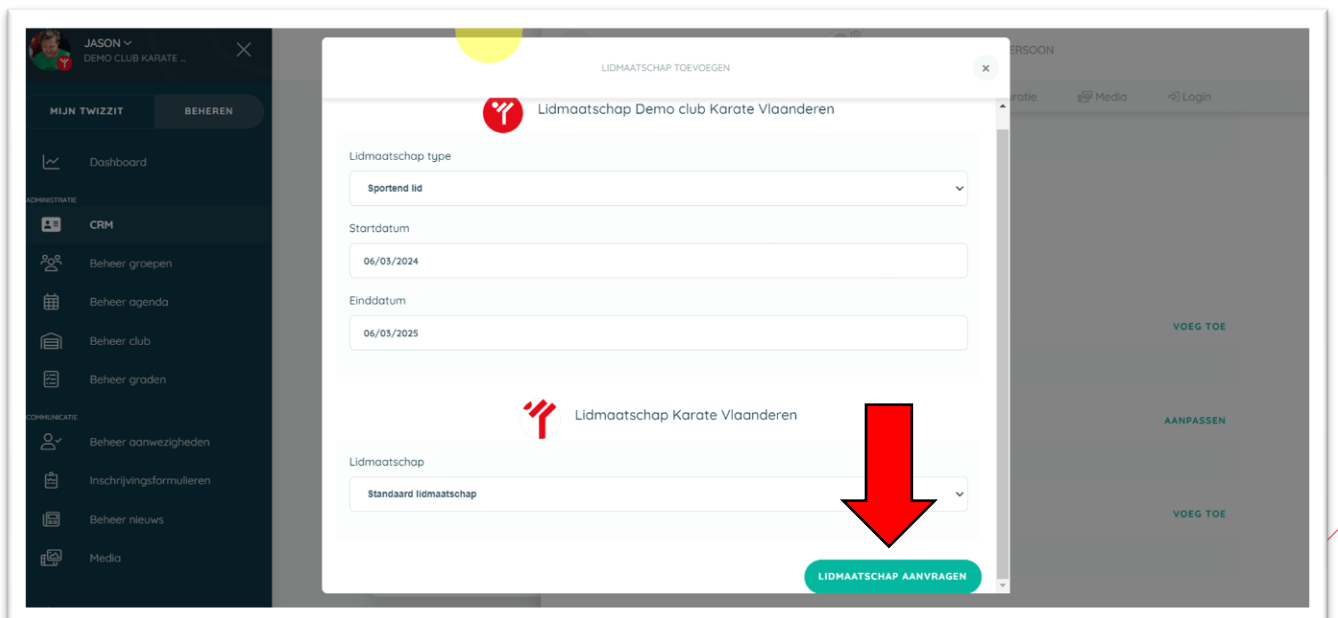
JASON
DEMO CLUB KARATE ...

MIJN TWIZZIT
BEHEREN

Dashboard
ADMINISTRATIE
CRM
Beheer groepen
Beheer agenda
Beheer club
Beheer graden
COMMUNICATIE
Beheer aanwezigheden
Inschrijvingsformulieren
Beheer nieuws
Media

ERSOON
ratie
Media
Login

VOEG TOE
AANPASSEN
VOEG TOE

LIDMAATSCHAP TOEVOEGEN

Lidmaatschap Demo club Karate Vlaanderen

Lidmaatschap type
Sportend lid

Startdatum
06/03/2024

Einddatum
06/03/2025

Lidmaatschap Karate Vlaanderen

Lidmaatschap
Standaard lidmaatschap

LIDMAATSCHAP AANVRAGEN